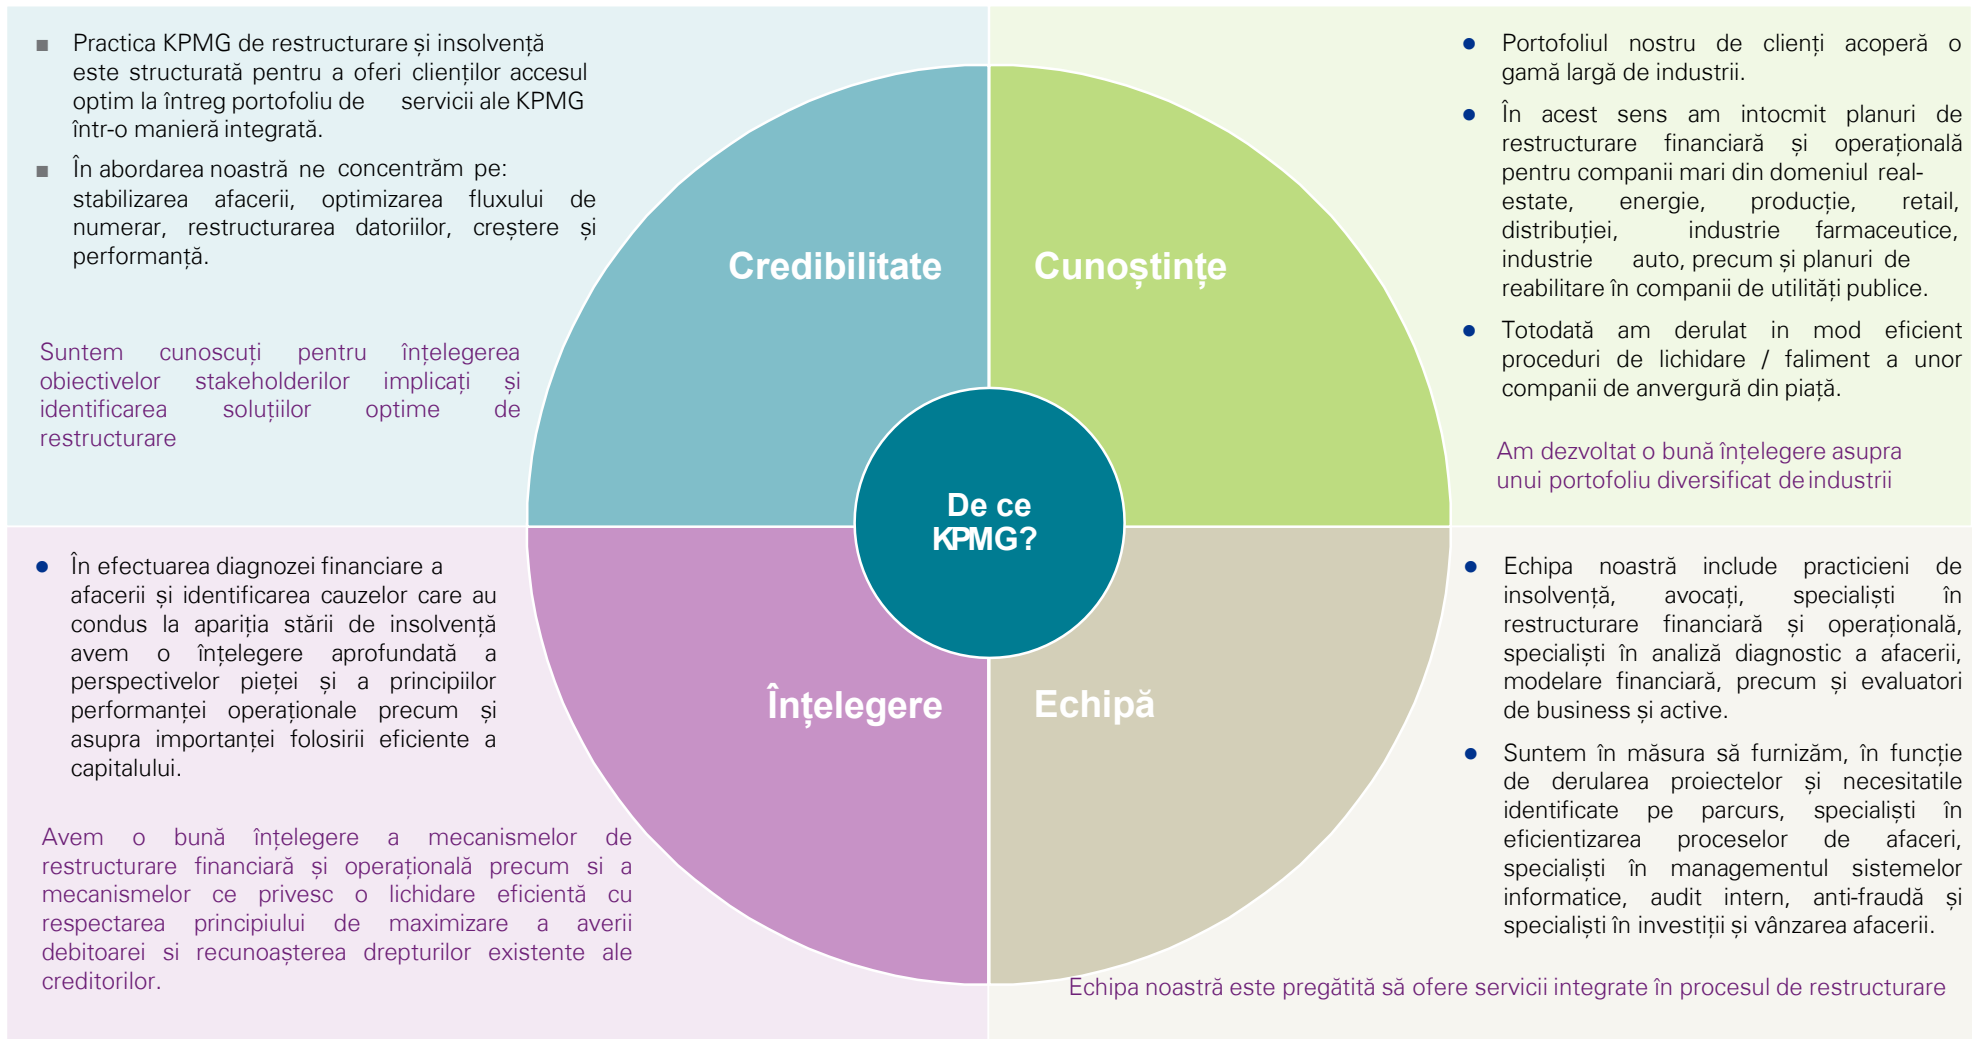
Practica KPMG de restructurare și insolvență este structurată pentru a oferi clienților accesul optim la întreg portofoliu de servicii ale KPMG într-o manieră integrată.

În abordarea noastră ne concentrăm pe: stabilizarea afacerii, optimizarea fluxului de numerar, restructurarea datoriilor, creștere și performanță.

Suntem cunoscuți pentru înțelegerea obiectivelor stakeholderilor implicați și identificarea soluțiilor optime de restructurare

Portofoliul nostru de clienți acoperă o gamă largă de industrii.

În acest sens am intocmit planuri de restructurare financiară și operațională pentru companii mari din domeniul real-estate, energie, producție, retail, distribuției, industrie farmaceutice, industrie auto, precum și planuri de reabilitare în companii de utilități publice.

Totodată am derulat in mod eficient proceduri de lichidare / faliment a unor companii de anvergură din piață.

Am dezvoltat o bună înțelegere asupra unui portofoliu diversificat de industrii

Credibilitate

Cunoștințe

De ce KPMG?

Înțelegere

Echipă

În efectuarea diagnozei financiare a afacerii și identificarea cauzelor care au condus la apariția stării de insolvență avem o înțelegere aprofundată a perspectivelor pieței și a principiilor performanței operaționale precum și asupra importanței folosirii eficiente a capitalului.

Avem o bună înțelegere a mecanismelor de restructurare financiară și operațională precum si a mecanismelor ce privesc o lichidare eficientă cu respectarea principiului de maximizare a averii debitoarei si recunoașterea drepturilor existente ale creditorilor.

Echipa noastră include practicieni de insolvență, avocați, specialiști în restructurare financiară și operațională, specialiști în analiză diagnostic a afacerii, modelare financiară, precum și evaluatori de business și active.

Suntem în măsura să furnizăm, în funcție de derularea proiectelor și necesitatile identificate pe parcurs, specialiști în eficientizarea proceselor de afaceri, specialiști în managementul sistemelor informatice, audit intern, anti-fraudă și specialiști în investiții și vânzarea afacerii.

Echipa noastră este pregătită să ofere servicii integrate în procesul de restructurare